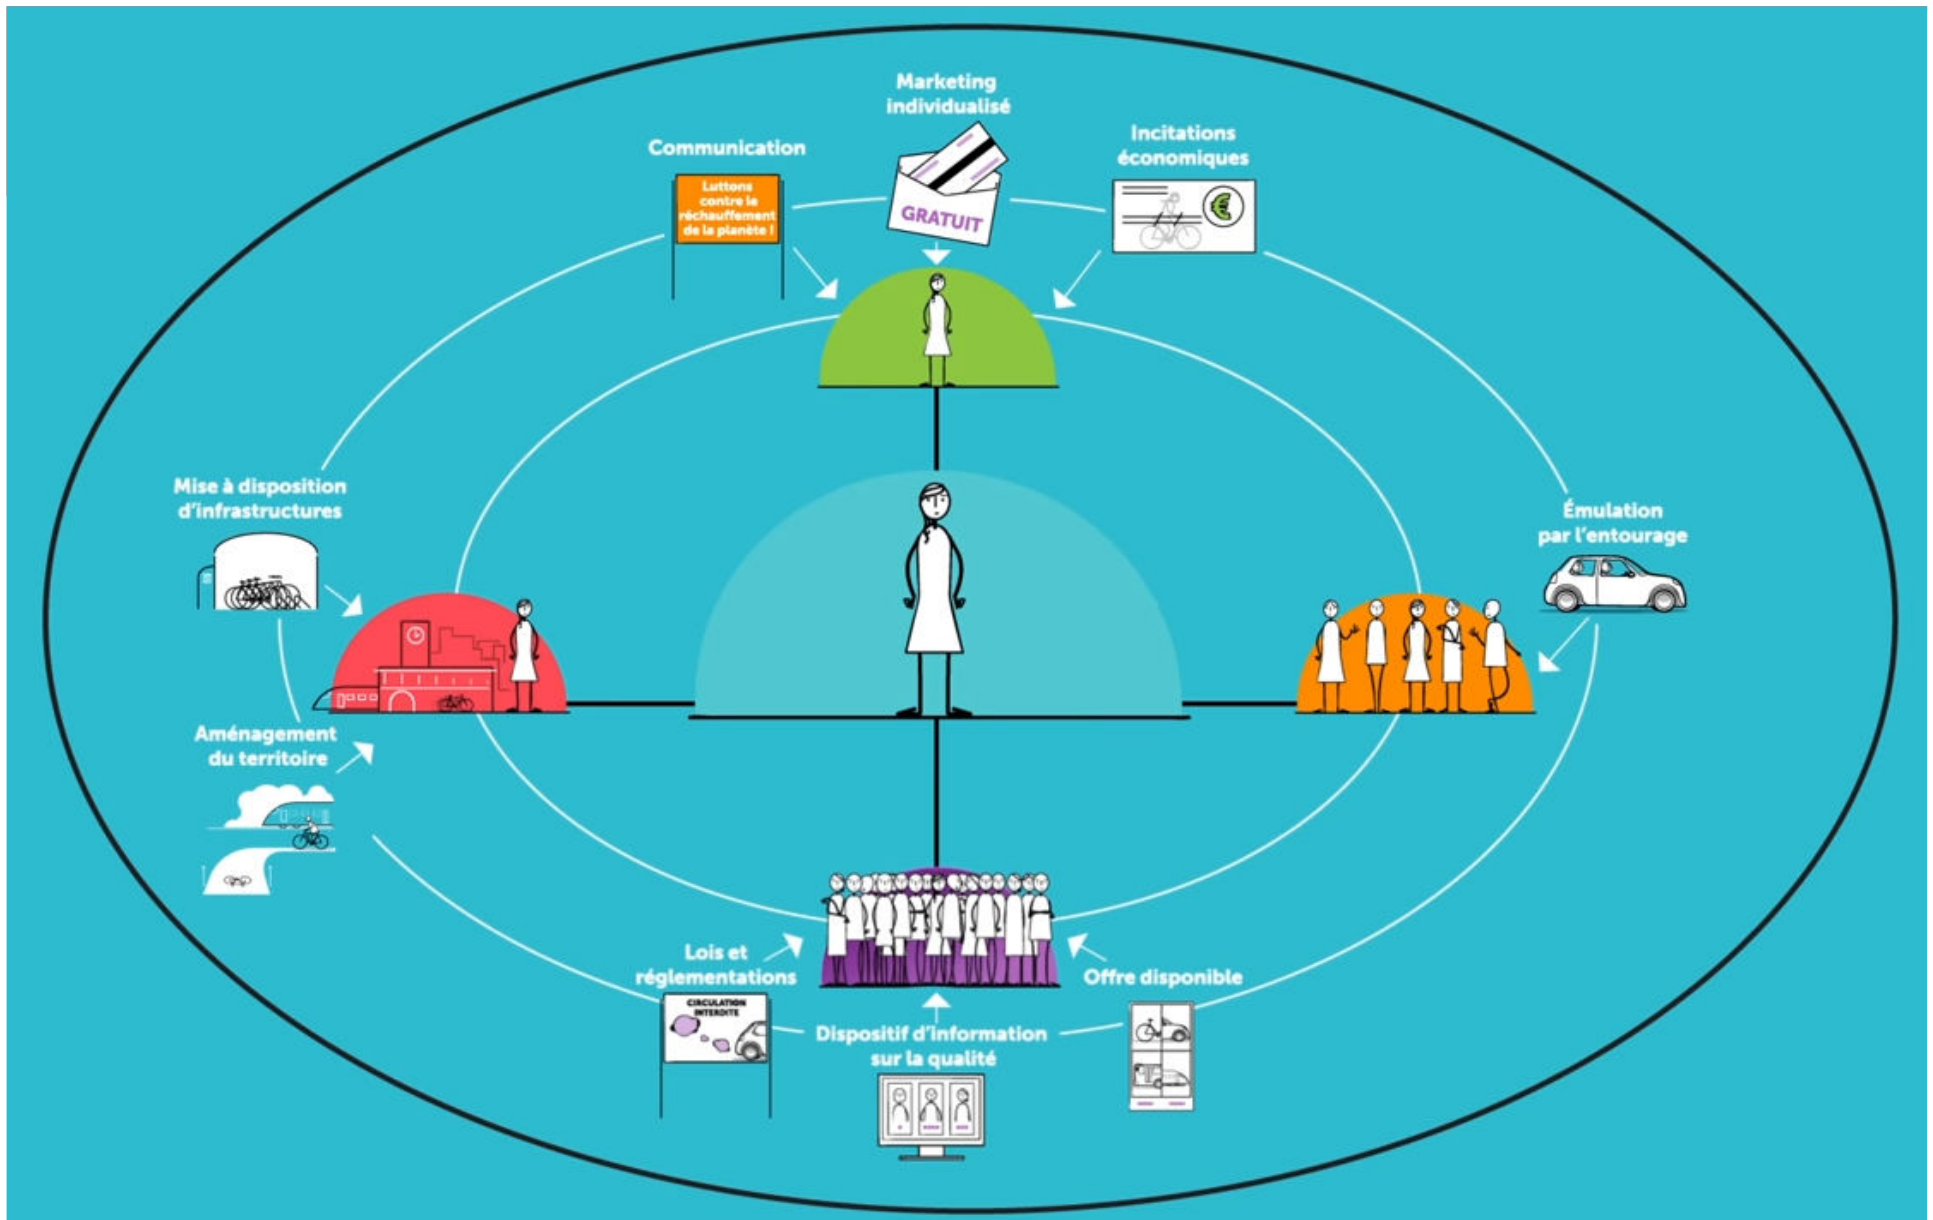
Marketing individualisé

Communication

Luttons contre le réchauffement de la planète !

GRATUIT

Incitations économiques

Mise à disposition d'infrastructures

Émulation par l'entourage

Aménagement du territoire

Lois et réglementations

CIRCULATION INTERDITE

Offre disponible

Dispositif d'information sur la qualité